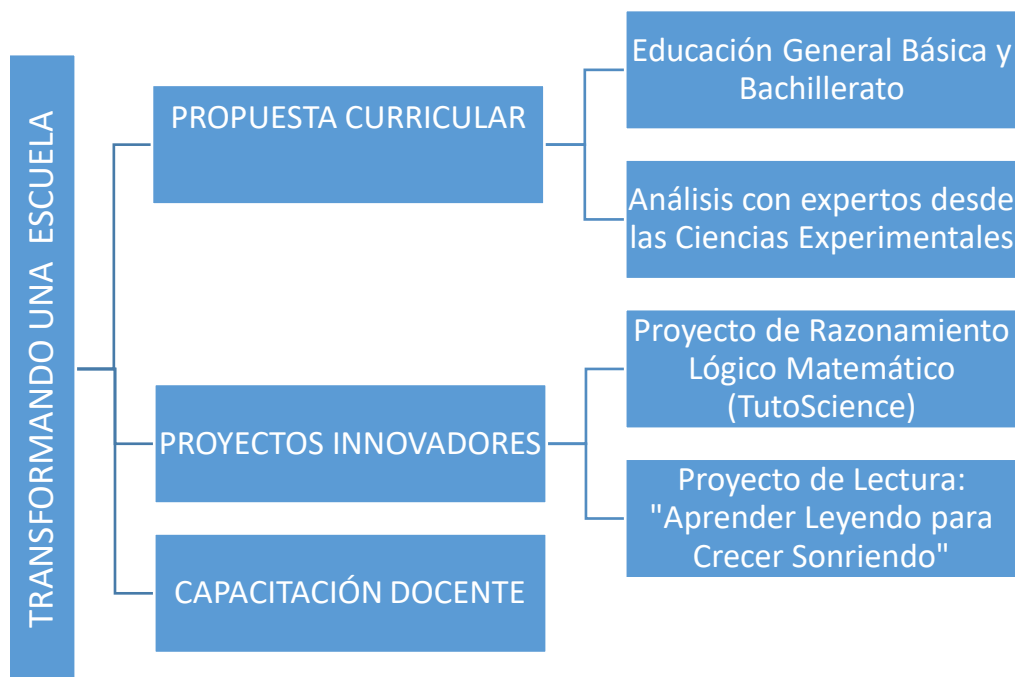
TRANSFORMANDO UNA ESCUELA

PROPUESTA CURRICULAR

Educación General Básica y Bachillerato

Análisis con expertos desde las Ciencias Experimentales

PROYECTOS INNOVADORES

Proyecto de Razonamiento Lógico Matemático (TutoScience)

Proyecto de Lectura: "Aprender Leyendo para Crecer Sonriendo"

CAPACITACIÓN DOCENTE